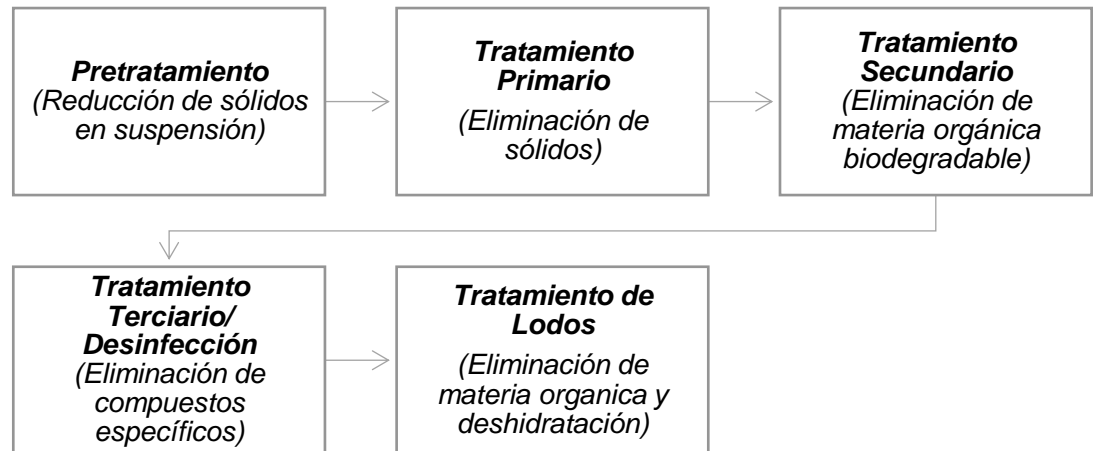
**Pretratamiento**
(Reducción de sólidos en suspensión)

**Tratamiento Primario**
(Eliminación de sólidos)

**Tratamiento Secundario**
(Eliminación de materia orgánica biodegradable)

**Tratamiento Terciario/ Desinfección**
(Eliminación de compuestos específicos)

**Tratamiento de Lodos**
(Eliminación de materia organica y deshidratación)